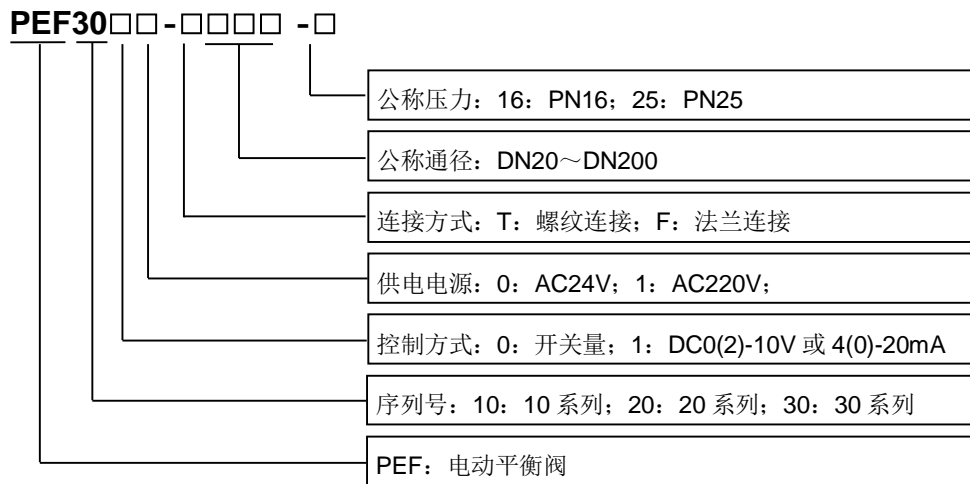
PEF30□□-□□□□ -□

公称压力：16：PN16；25：PN25

公称通径：DN20～DN200

连接方式：T：螺纹连接；F：法兰连接

供电电源：0：AC24V；1：AC220V；

控制方式：0：开关量；1：DC0(2)-10V 或 4(0)-20mA

序列号：10：10 系列；20：20 系列；30：30 系列

PEF：电动平衡阀